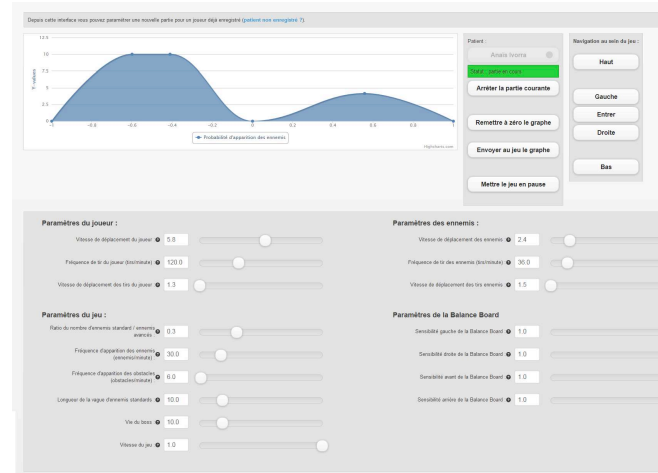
Depuis cette interface vous pouvez paramétrer une nouvelle partie pour un joueur déjà enregistré (patient non enregistré ?).

12.5
10
7.5
5
2.5
0
-1 -0.8 -0.6 -0.4 -0.2 0 0.2 0.4 0.6 0.8 1
Y-values
Probabilité d'apparition des ennemis
Highcharts.com

Patient :
Anais Ivoire
Statut : partie en cours
Arrêter la partie courante
Remettre à zéro le graphe
Envoyer au jeu le graphe
Mettre le jeu en pause

Navigation au sein du jeu :
Haut
Gauche
Entrer
Droite
Bas

Paramètres du joueur :
Vitesse de déplacement du joueur 5.8
Fréquence de tir du joueur (tirs/minute) 120.0
Vitesse de déplacement des tirs du joueur 1.3

Paramètres des ennemis :
Vitesse de déplacement des ennemis 2.4
Fréquence de tir des ennemis (tirs/minute) 36.0
Vitesse de déplacement des tirs ennemis 1.5

Paramètres du jeu :
Ratio du nombre d'ennemis standard / ennemis avancés 0.3
Fréquence d'apparition des ennemis (ennemis/minute) 30.0
Fréquence d'apparition des obstacles (obstacles/minute) 6.0
Longueur de la vague d'ennemis standards 10.0
Vie du boss 10.0
Vitesse du jeu 1.0

Paramètres de la Balance Board
Sensibilité gauche de la Balance Board 1.0
Sensibilité droite de la Balance Board 1.0
Sensibilité avant de la Balance Board 1.0
Sensibilité arrière de la Balance Board 1.0